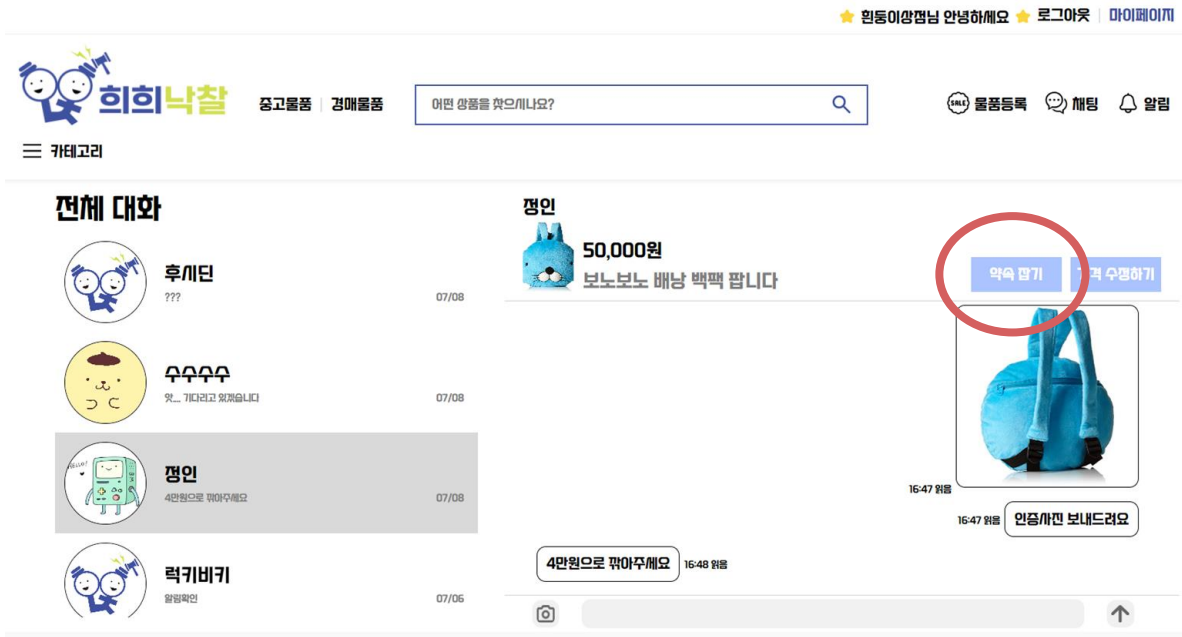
흰둥이상점님 안녕하세요 로그아웃 | 마이페이지

희희낙찰

중고물품 | 경매물품

어떤 상품을 찾으시나요?

물품등록 채팅 알림

카테고리

전체 대화

후시딘
???
07/08

수수수수
앗... 기다리고 있겠습니다
07/08

정인
4만원으로 깎아주세요
07/08

럭키비키
알림확인
07/06

정인

50,000원
보노보노 배낭 백팩 팝니다

약속 잡기 가격 수정하기

16:47 읽음

16:47 읽음 인증사진 보내드려요

4만원으로 깎아주세요 16:48 읽음